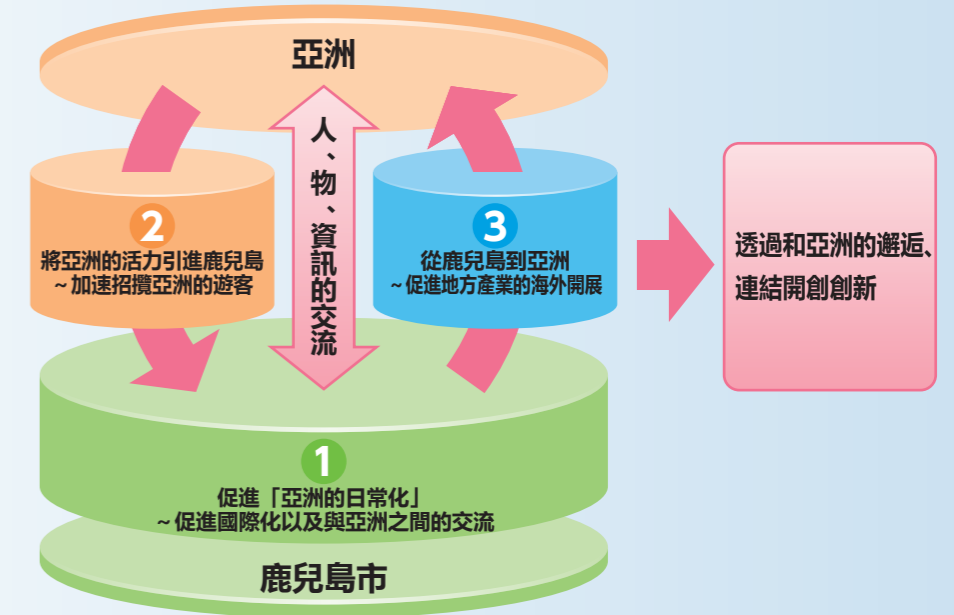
亞洲

人、物、資訊的交流

2
將亞洲的活力引進鹿兒島
～加速招攬亞洲的遊客

3
從鹿兒島到亞洲
～促進地方產業的海外開展

透過和亞洲的邂逅、連結開創創新

1
促進「亞洲的日常化」
～促進國際化以及與亞洲之間的交流

鹿兒島市